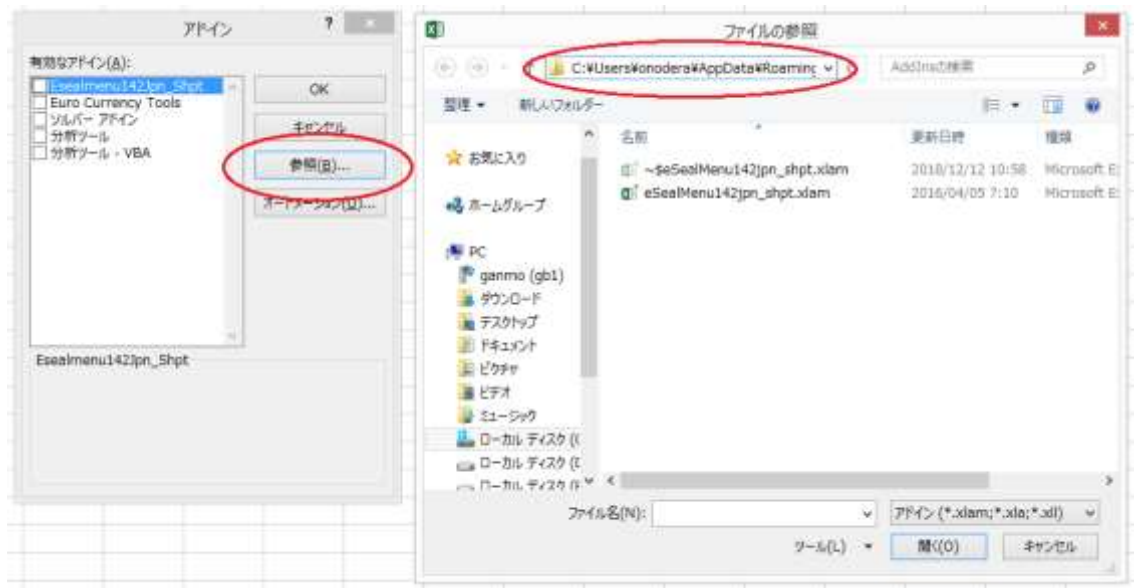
アドイン

有効なアドイン(A):

Esealmenu142jpn_Shpt
Euro Currency Tools
ソルバー アドイン
分析ツール
分析ツール - VBA

OK
キャンセル
参照(B)...
オートメーション(U)...

Esealmenu142jpn_Shpt

ファイルの参照

C:¥Users¥onodera¥AppData¥Roaming
AddInsの検索

整理 ▾ 新しいフォルダー

お気に入り
ホームグループ
PC
ganmo (gb1)
ダウンロード
デスクトップ
ドキュメント
ピクチャ
ビデオ
ミュージック
ローカル ディスク (C
ローカル ディスク (D
ローカル ディスク (E

| 名前 | 更新日時 | 種類 |
|---|---|---|
| ~$eSealMenu142jpn_shpt.xlam | 2016/12/12 10:58 | Microsoft E |
| eSealMenu142jpn_shpt.xlam | 2016/04/05 7:10 | Microsoft E |

ファイル名(N):
アドイン (*.xlam;*.xla;*.xll)
ツール(L) ▾
開く(O)
キャンセル